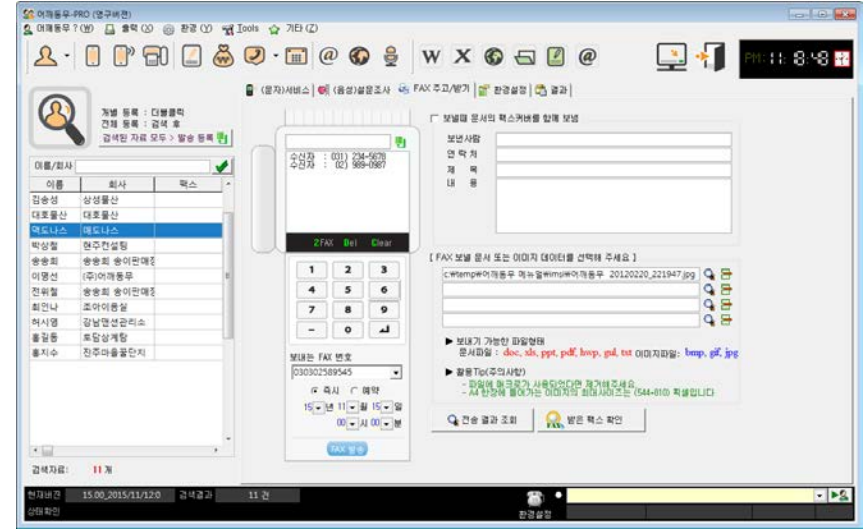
어깨동무-PRO (영구버전)

어깨동무?(W) 출력(X) 환경(Y) Tools 기타(Z)

W X @

PM 11:8:48

(문자)서비스 (음성)설문조사 FAX 주고/받기 환경설정 결과

개별 등록 : 더블클릭
전체 등록 : 검색 후
검색된 자료 모두 > 발송 등록

이름/회사

| 이름 | 회사 | 팩스 |
|---|---|---|
| 김승성 | 삼성물산 | |
| 대호물산 | 대호물산 | |
| 맥도나스 | 맥도나스 | |
| 박상철 | 현주컨설팅 | |
| 송송희 | 송송희 송이판매장 | |
| 이명선 | (주)어깨동무 | |
| 전위철 | 송송희 송이판매장 | |
| 최인나 | 조아이용실 | |
| 허시명 | 강남맨션관리소 | |
| 홍길동 | 토담상계탕 | |
| 홍지수 | 진주마을콩단지 | |

검색자료: 11 개

수신자 : 031) 234-5678
수신자 : 02) 989-0987

ZFAX Del Clear

1 2 3
4 5 6
7 8 9
- 0

보내는 FAX 번호
030302589545

즉시 예약
15 년 11 월 15 일
00 시 00 분

FAX 발송

보내질 문서의 팩스커버를 함께 보냄

보낸사람
연락처
제목
내용

[ FAX 보낼 문서 또는 이미지 데이터를 선택해 주세요 ]

c:\temp\어깨동무 메뉴얼\ms\어깨동무_20120220_221947.jpg

▶ 보내기 가능한 파일형태
문서파일 : doc, xls, ppt, pdf, hwp, gul, txt 이미지파일 : bmp, gif, jpg

▶ 활용Tip(주의사항)
- 파일에 매크로가 사용되었다면 제거해주세요.
- A4 한장에 들어가는 이미지의 최대사이즈는 (544*810) 픽셀입니다

전송 결과 조회 받은 팩스 확인

현재버전 15.00_2015/11/12:0 검색결과 11 건
상태확인 환경설정